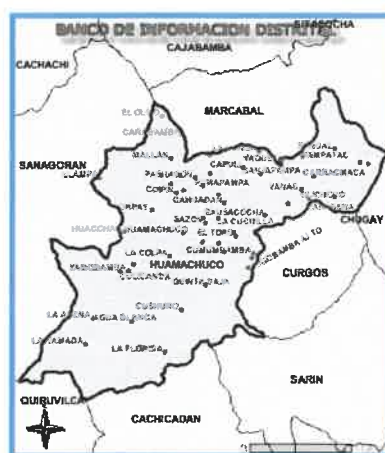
BANCO DE INFORMACION DISTRITAL

SITABAMBA

CAJABAMBA

CACHACHI

MARCABAL

SANAGORAN

CHUGAY

CURGOS

HUAMACHUCO

SARIN

QUIRUVILCA

CACHICADAN

EL OLIVO

CARAPAMPA

MALLAN

CAPULI

YAMOBAMBA

PAJUELAS

MAPANPA

COIPIN

CANDAPAN

SAZON

LA CUCHILLA

EL TOPO

HUACCHA

LA COLPA

COCHABAMBA ALTO

YANASARA

LA ARENA

AGUA BLANCA

LA FLORIDA

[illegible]